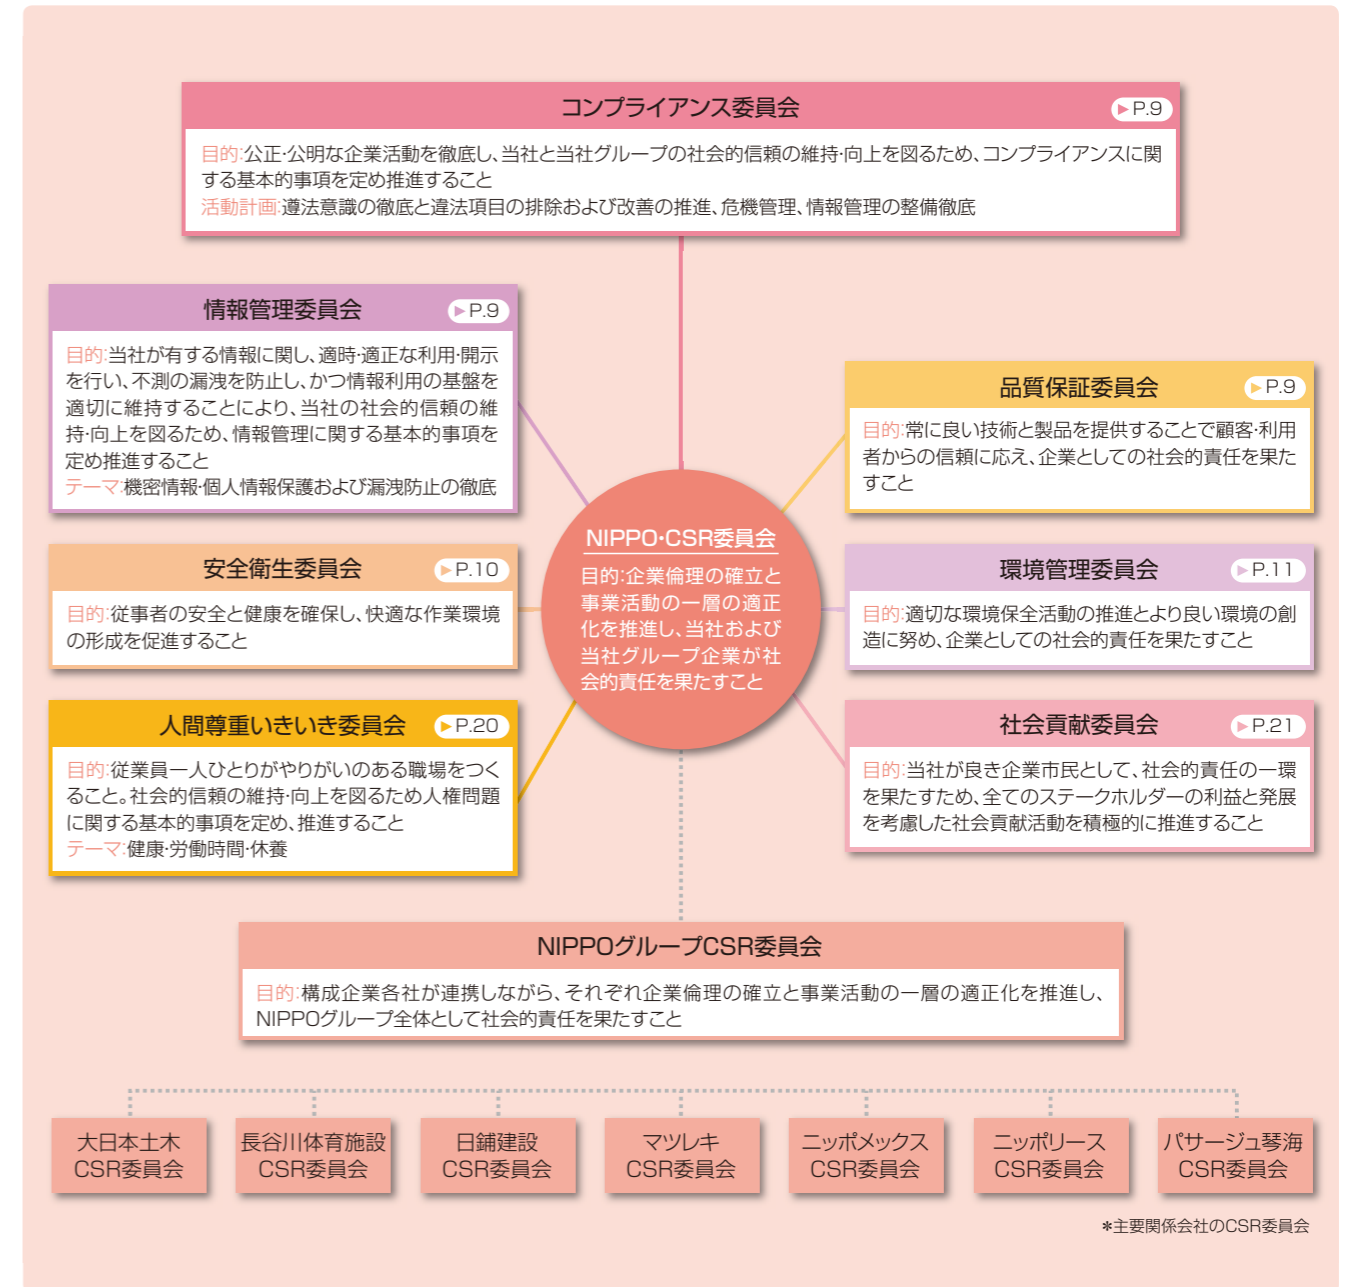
コンプライアンス委員会 ▶P.9

目的:公正・公明な企業活動を徹底し、当社と当社グループの社会的信頼の維持・向上を図るため、コンプライアンスに関する基本的事項を定め推進すること
活動計画:遵法意識の徹底と違法項目の排除および改善の推進、危機管理、情報管理の整備徹底

情報管理委員会 ▶P.9

目的:当社が有する情報に関し、適時・適正な利用・開示を行い、不測の漏洩を防止し、かつ情報利用の基盤を適切に維持することにより、当社の社会的信頼の維持・向上を図るため、情報管理に関する基本的事項を定め推進すること
テーマ:機密情報・個人情報保護および漏洩防止の徹底

品質保証委員会 ▶P.9

目的:常に良い技術と製品を提供することで顧客・利用者からの信頼に応え、企業としての社会的責任を果たすこと

安全衛生委員会 ▶P.10

目的:従事者の安全と健康を確保し、快適な作業環境の形成を促進すること

NIPPO・CSR委員会

目的:企業倫理の確立と事業活動の一層の適正化を推進し、当社および当社グループ企業が社会的責任を果たすこと

環境管理委員会 ▶P.11

目的:適切な環境保全活動の推進とより良い環境の創造に努め、企業としての社会的責任を果たすこと

人間尊重いきいき委員会 ▶P.20

目的:従業員一人ひとりがやりがいのある職場をつくること。社会的信頼の維持・向上を図るため人権問題に関する基本的事項を定め、推進すること
テーマ:健康・労働時間・休養

社会貢献委員会 ▶P.21

目的:当社が良き企業市民として、社会的責任の一環を果たすため、全てのステークホルダーの利益と発展を考慮した社会貢献活動を積極的に推進すること

NIPPOグループCSR委員会

目的:構成企業各社が連携しながら、それぞれ企業倫理の確立と事業活動の一層の適正化を推進し、NIPPOグループ全体として社会的責任を果たすこと

大日本土木 CSR委員会
長谷川体育施設 CSR委員会
日鋪建設 CSR委員会
マツレキ CSR委員会
ニッポメックス CSR委員会
ニッポリース CSR委員会
パサージュ琴海 CSR委員会

*主要関係会社のCSR委員会